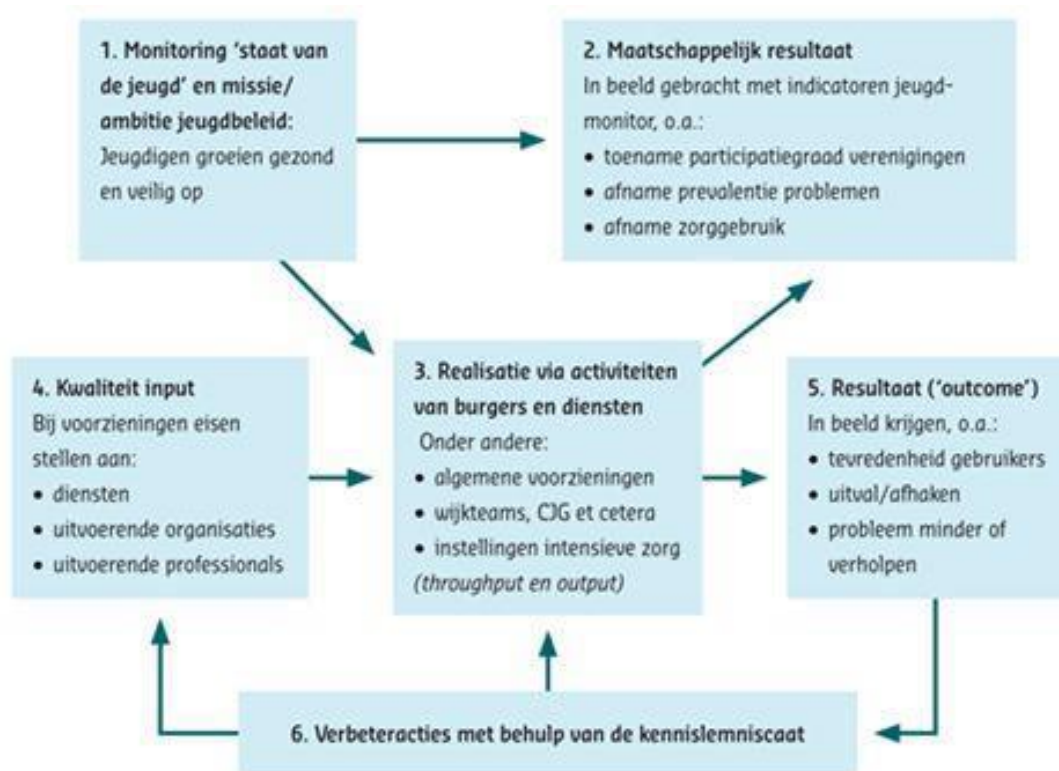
1. Monitoring 'staat van de jeugd' en missie/ ambitie jeugdbeleid:
Jeugdigen groeien gezond en veilig op

2. Maatschappelijk resultaat
In beeld gebracht met indicatoren jeugdmonitor, o.a.:
• toename participatiegraad verenigingen
• afname prevalentie problemen
• afname zorggebruik

4. Kwaliteit input
Bij voorzieningen eisen stellen aan:
• diensten
• uitvoerende organisaties
• uitvoerende professionals

3. Realisatie via activiteiten van burgers en diensten
Onder andere:
• algemene voorzieningen
• wijkteams, CJG et cetera
• instellingen intensieve zorg
(throughput en output)

5. Resultaat ('outcome')
In beeld krijgen, o.a.:
• tevredenheid gebruikers
• uitval/afhaken
• probleem minder of verholpen

6. Verbeteracties met behulp van de kennislemniscaat